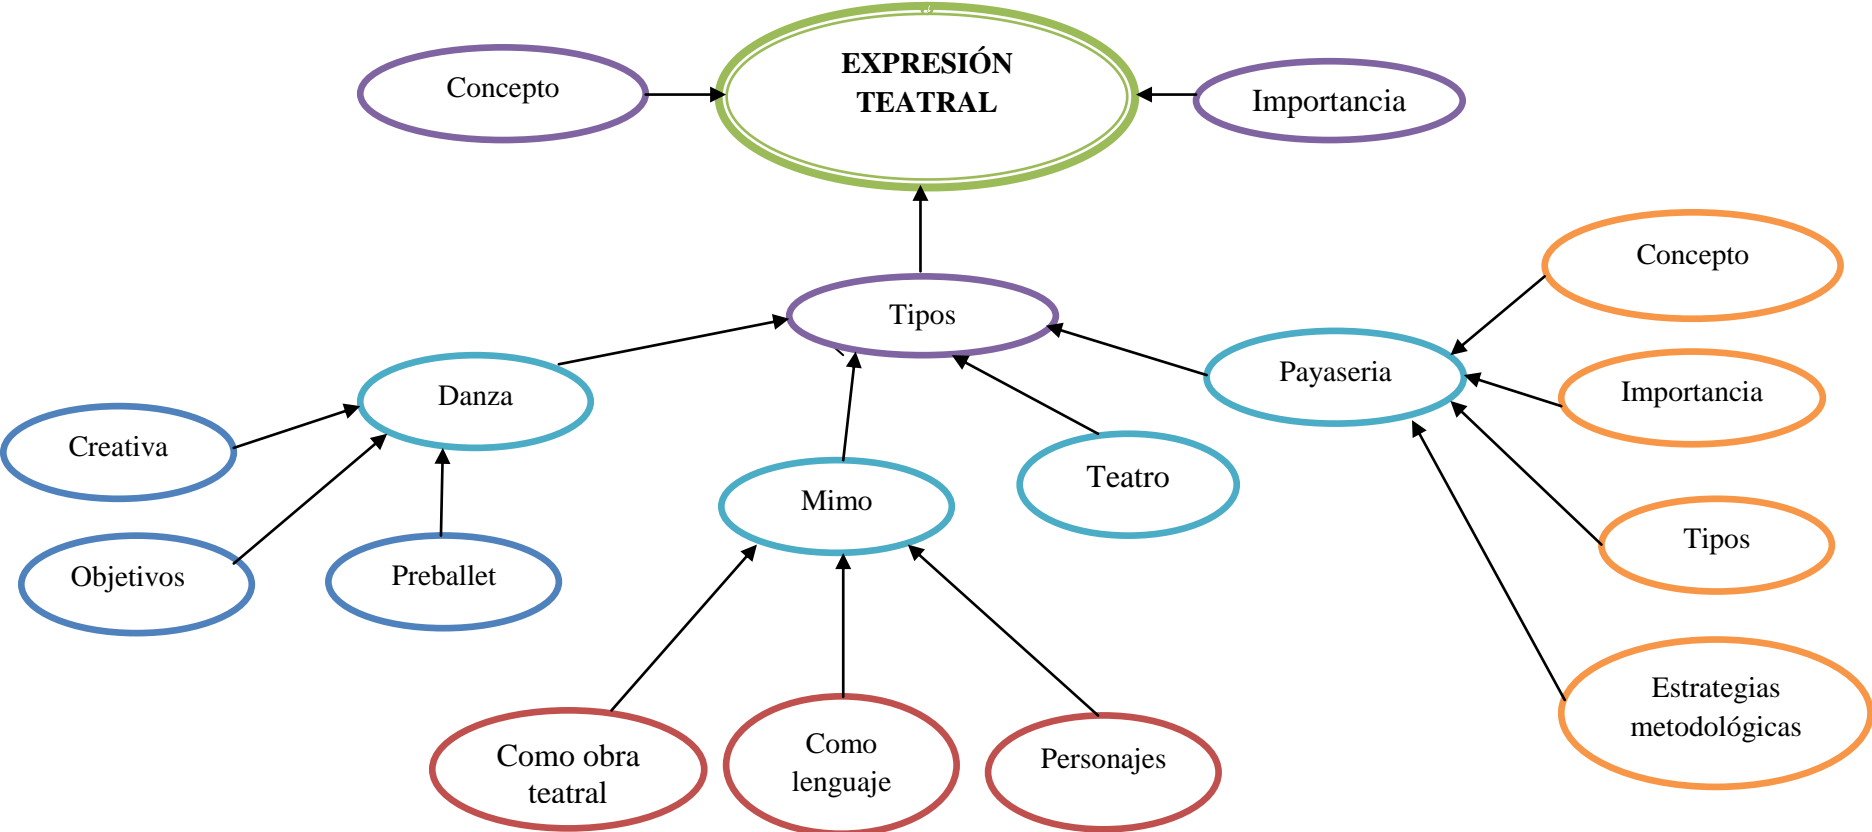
Concepto

EXPRESIÓN TEATRAL

Importancia

Tipos

Concepto

Danza

Payaseria

Importancia

Creativa

Teatro

Mimo

Tipos

Objetivos

Preballet

Estrategias metodológicas

Como obra teatral

Como lenguaje

Personajes